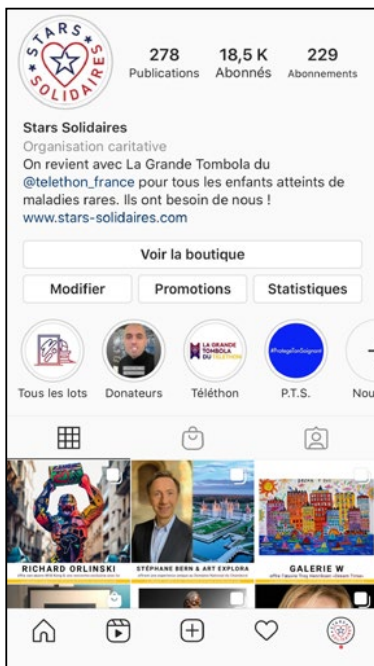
STARS SOLIDAIRES

278
Publications

18,5 K
Abonnés

229
Abonnements

Stars Solidaires
Organisation caritative
On revient avec La Grande Tombola du @telethon_france pour tous les enfants atteints de maladies rares. Ils ont besoin de nous !
www.stars-solidaires.com

Voir la boutique

Modifier

Promotions

Statistiques

LA GRANDE TOMBOLA DU TÉLÉTHON

#ProtegeTonSoignant

Tous les lots

Donateurs

Téléthon

P.T.S.

Nou

RICHARD ORLINSKI

STÉPHANE BERN & ART EXPLORA

GALERIE W